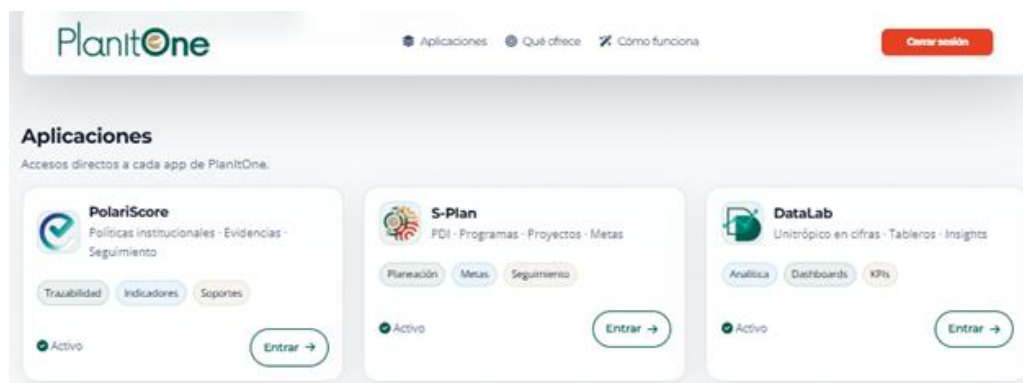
PlanitOne

Aplicaciones Qué ofrece Cómo funciona

Cerrar sesión

Aplicaciones

Accesos directos a cada app de PlanitOne.

PolariScore
Políticas institucionales · Evidencias · Seguimiento

Trazabilidad Indicadores Soportes

Activo

Entrar →

S-Plan
PDI · Programas · Proyectos · Metas

Planeación Metas Seguimiento

Activo

Entrar →

DataLab
Unitrópico en cifras · Tableros · Insights

Analítica Dashboards KPIs

Activo

Entrar →